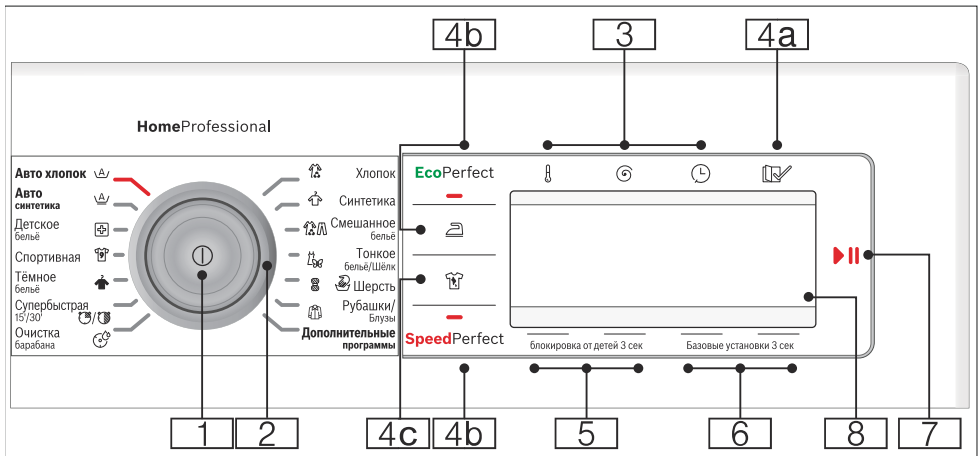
4b
3
4a

HomeProfessional

Авто хлопок
Авто синтетика
Детское бельё
Спортивная
Тёмное бельё
Супербыстрая 15'/30'
Очистка барабана

Хлопок
Синтетика
Смешанное бельё
Тонкое бельё/Шёлк
Шерсть
Рубашки/ Блузы
Дополнительные программы

EcoPerfect
SpeedPerfect

блокировка от детей 3 сек
Базовые установки 3 сек

1
2
4c
4b
5
6
8
7